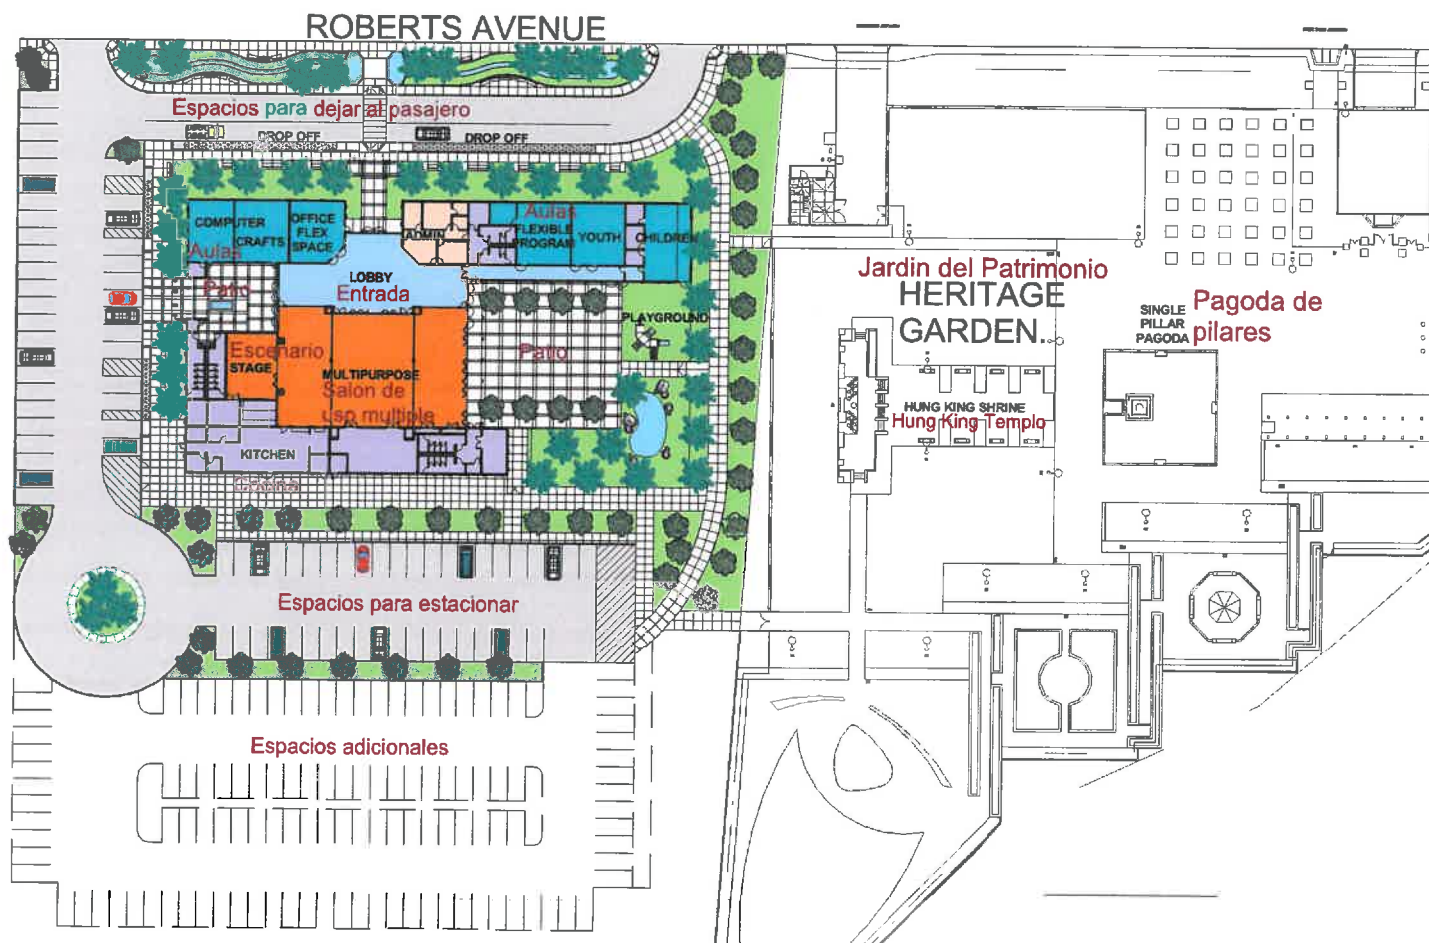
ROBERTS AVENUE

Espacios para dejar al pasajero

DROP OFF

DROP OFF

COMPUTER

CRAFTS

OFFICE FLEX SPACE

Aulas

ADMIN

Aulas

FLEXIBLE PROGRAM

YOUTH

CHILDREN

LOBBY

Entrada

Patio

Escenario

STAGE

MULTIPURPOSE

Salon de uso multiple

PLAYGROUND

Patio

KITCHEN

Cocina

Espacios para estacionar

Espacios adicionales

Jardin del Patrimonio

HERITAGE GARDEN

SINGLE PILLAR PAGODA

Pagoda de pilares

HUNG KING SHRINE

Hung King Templo